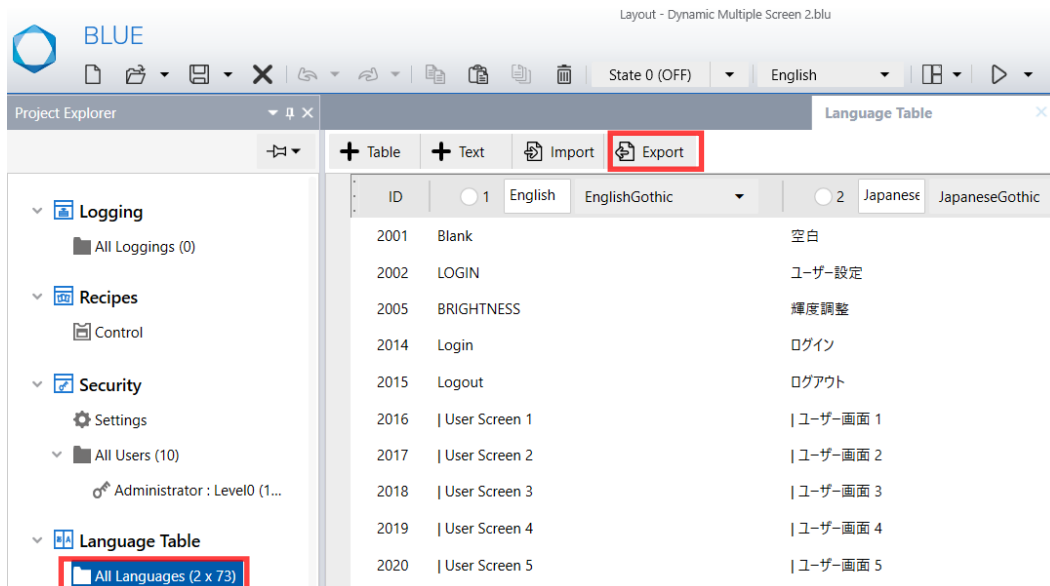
BLUE

Layout - Dynamic Multiple Screen 2.blu

State 0 (OFF)

English

Project Explorer

Logging

All Loggings (0)

Recipes

Control

Security

Settings

All Users (10)

Administrator : Level0 (1...

Language Table

All Languages (2 x 73)

Language Table

Table

Text

Import

Export

| ID | 1 English EnglishGothic | 2 Japanese JapaneseGothic |
|---|---|---|
| 2001 | Blank | 空白 |
| 2002 | LOGIN | ユーザー設定 |
| 2005 | BRIGHTNESS | 輝度調整 |
| 2014 | Login | ログイン |
| 2015 | Logout | ログアウト |
| 2016 | \| User Screen 1 | \| ユーザー画面 1 |
| 2017 | \| User Screen 2 | \| ユーザー画面 2 |
| 2018 | \| User Screen 3 | \| ユーザー画面 3 |
| 2019 | \| User Screen 4 | \| ユーザー画面 4 |
| 2020 | \| User Screen 5 | \| ユーザー画面 5 |